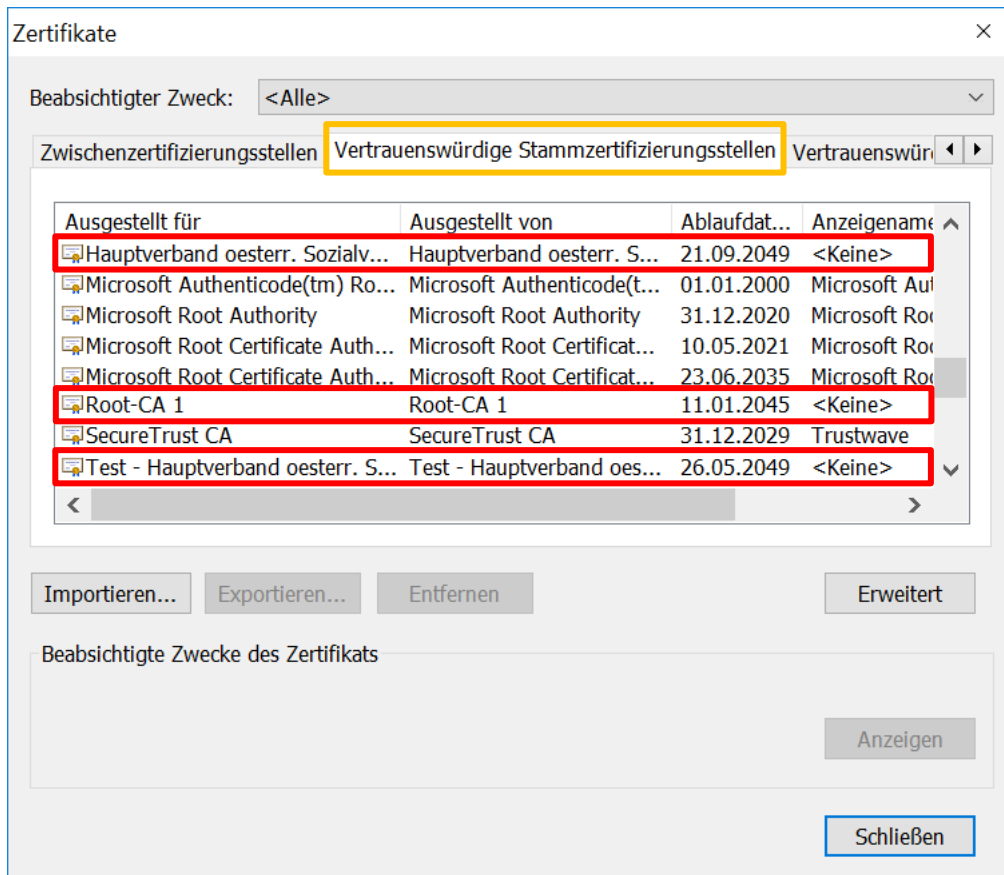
Zertifikate

×

Beabsichtigter Zweck: <Alle>

Zwischenzertifizierungsstellen | Vertrauenswürdige Stammzertifizierungsstellen | Vertrauenswür

| Ausgestellt für | Ausgestellt von | Ablaufdat... | Anzeigename |
|---|---|---|---|
| Hauptverband oesterr. Sozialv... | Hauptverband oesterr. S... | 21.09.2049 | <Keine> |
| Microsoft Authenticode(tm) Ro... | Microsoft Authenticode(t... | 01.01.2000 | Microsoft Au |
| Microsoft Root Authority | Microsoft Root Authority | 31.12.2020 | Microsoft Ro |
| Microsoft Root Certificate Auth... | Microsoft Root Certificat... | 10.05.2021 | Microsoft Ro |
| Microsoft Root Certificate Auth... | Microsoft Root Certificat... | 23.06.2035 | Microsoft Ro |
| Root-CA 1 | Root-CA 1 | 11.01.2045 | <Keine> |
| SecureTrust CA | SecureTrust CA | 31.12.2029 | Trustwave |
| Test - Hauptverband oesterr. S... | Test - Hauptverband oes... | 26.05.2049 | <Keine> |

Importieren... Exportieren... Entfernen Erweitert

Beabsichtigte Zwecke des Zertifikats

Anzeigen

Schließen